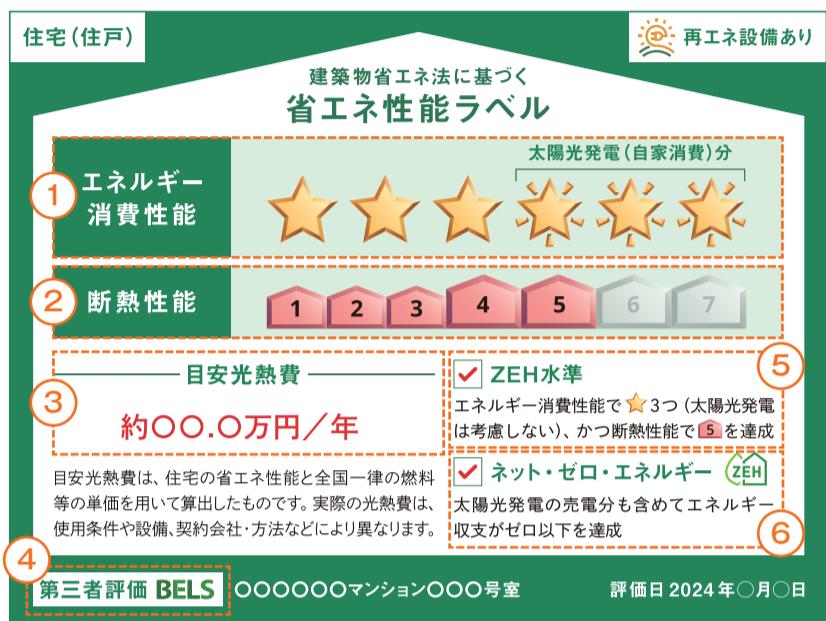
住宅（住戸）

再エネ設備あり

建築物省エネ法に基づく
省エネ性能ラベル

1
エネルギー消費性能

太陽光発電（自家消費）分

2
断熱性能

1 2 3 4 5 6 7

3
目安光熱費

約〇〇.〇万円／年

目安光熱費は、住宅の省エネ性能と全国一律の燃料等の単価を用いて算出したものです。実際の光熱費は、使用条件や設備、契約会社・方法などにより異なります。

5
ZEH水準
エネルギー消費性能で 3つ（太陽光発電は考慮しない）、かつ断熱性能で 5 を達成

ネット・ゼロ・エネルギー
ZEH
太陽光発電の売電分も含めてエネルギー収支がゼロ以下を達成
6

4
第三者評価 BELS

〇〇〇〇〇〇マンション〇〇〇号室

評価日 2024 年〇月〇日